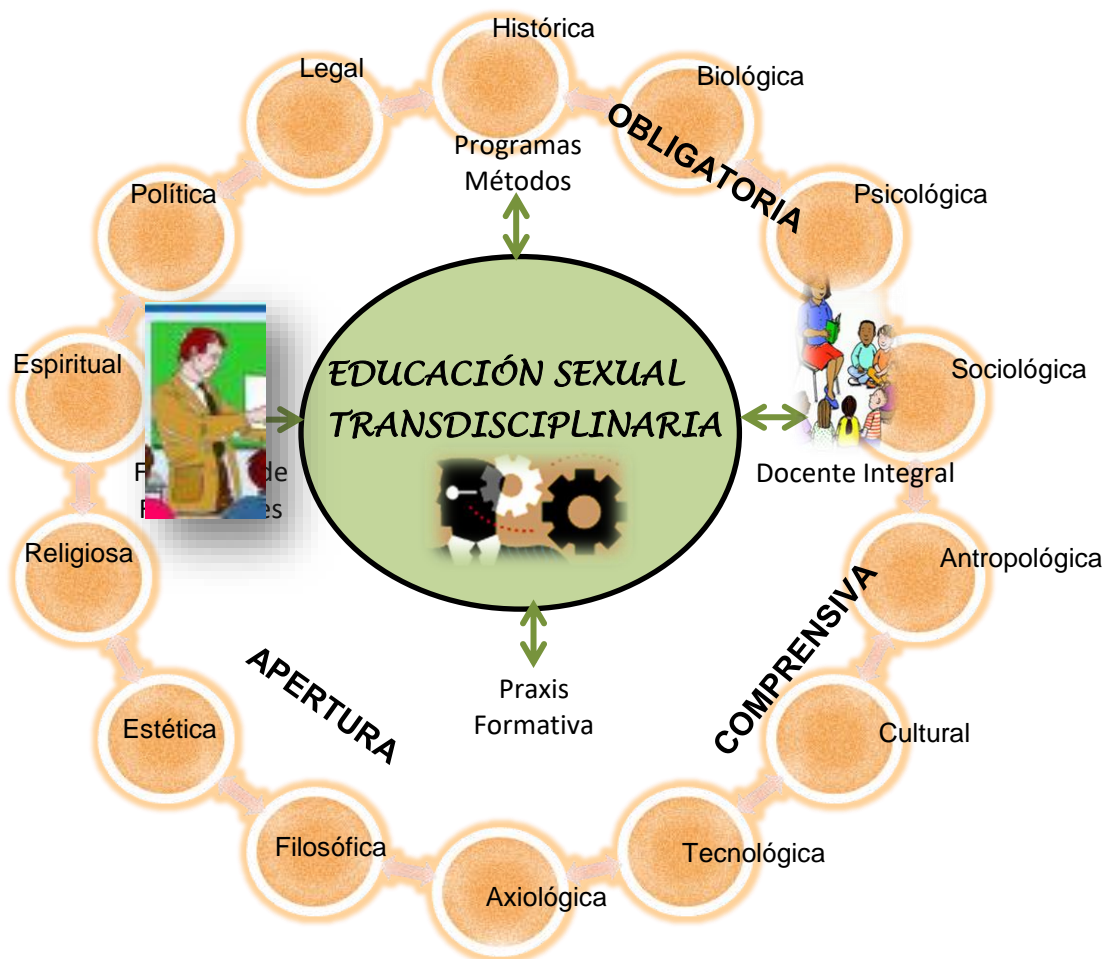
Histórica

Legal

Biológica

OBLIGATORIA

Programas
Métodos

Política

Psicológica

Espiritual

EDUCACIÓN SEXUAL
TRANSDISCIPLINARIA

Sociológica

F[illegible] de
F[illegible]es

Docente Integral

Religiosa

Antropológica

COMPRENSIVA

APERTURA

Praxis
Formativa

Estética

Cultural

Filosófica

Tecnológica

Axiológica